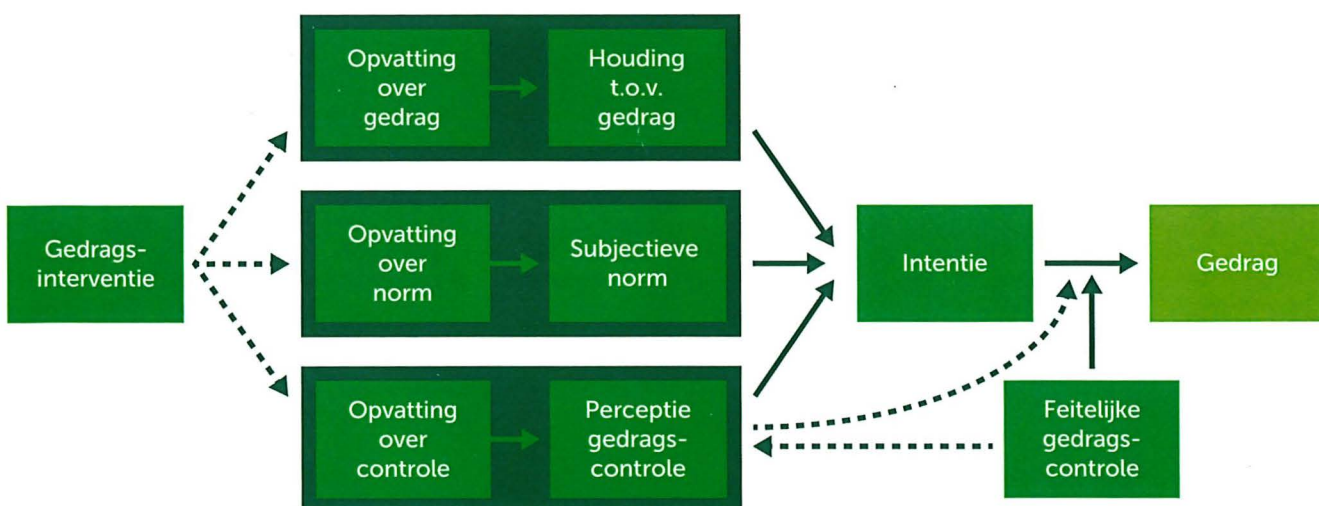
Gedragsinterventie

Opvatting over gedrag

Houding t.o.v. gedrag

Opvatting over norm

Subjectieve norm

Opvatting over controle

Perceptie gedragscontrole

Intentie

Gedrag

Feitelijke gedragscontrole